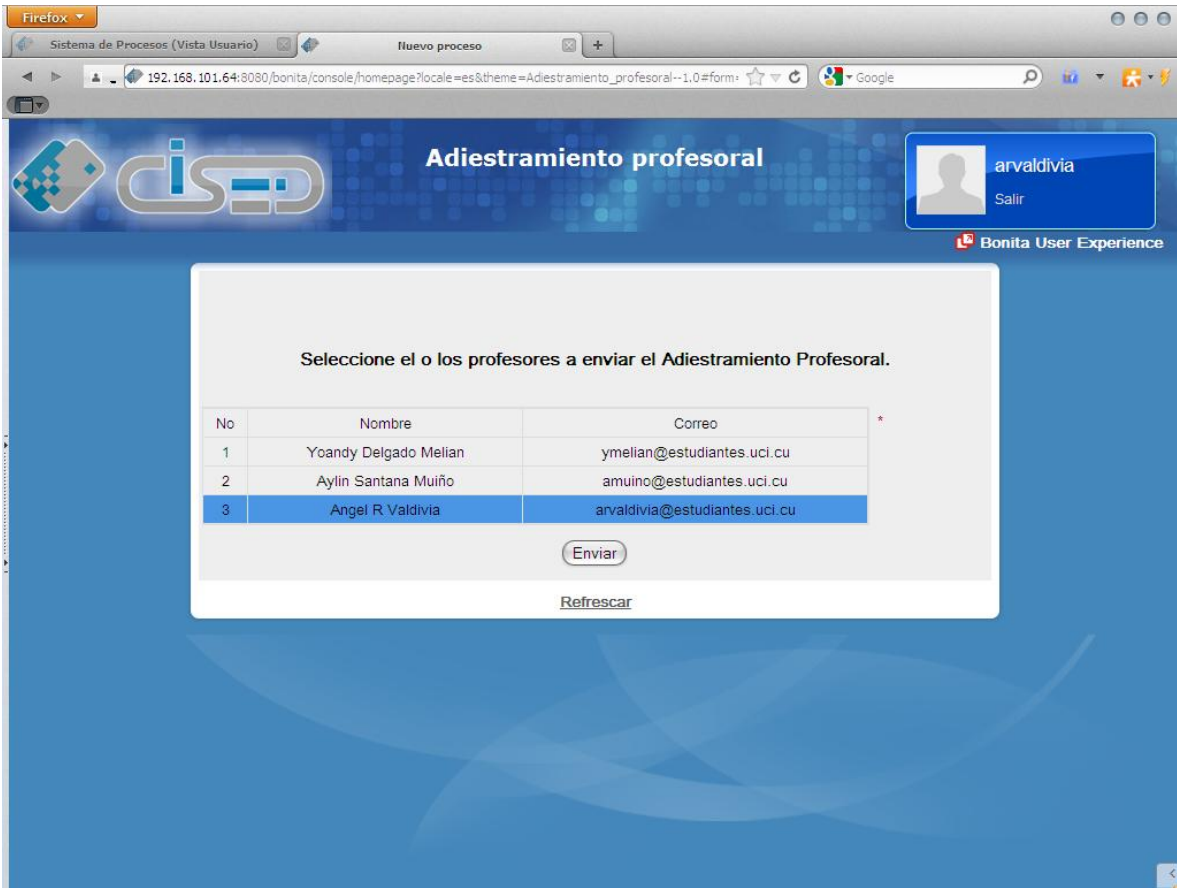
Firefox

Sistema de Procesos (Vista Usuario)

Nuevo proceso

+

192.168.101.64:8080/bonita/console/homepage?locale=es&theme=Adiestramiento_profesoral--1.0#form=

Google

cis

Adiestramiento profesoral

arvaldivia

Salir

Bonita User Experience

Seleccione el o los profesores a enviar el Adiestramiento Profesoral.

| No | Nombre | Correo |
|---|---|---|
| 1 | Yoandy Delgado Melian | ymelian@estudiantes.uci.cu |
| 2 | Aylin Santana Muiño | amuino@estudiantes.uci.cu |
| 3 | Angel R Valdivia | arvaldivia@estudiantes.uci.cu |

*

Enviar

Refrescar